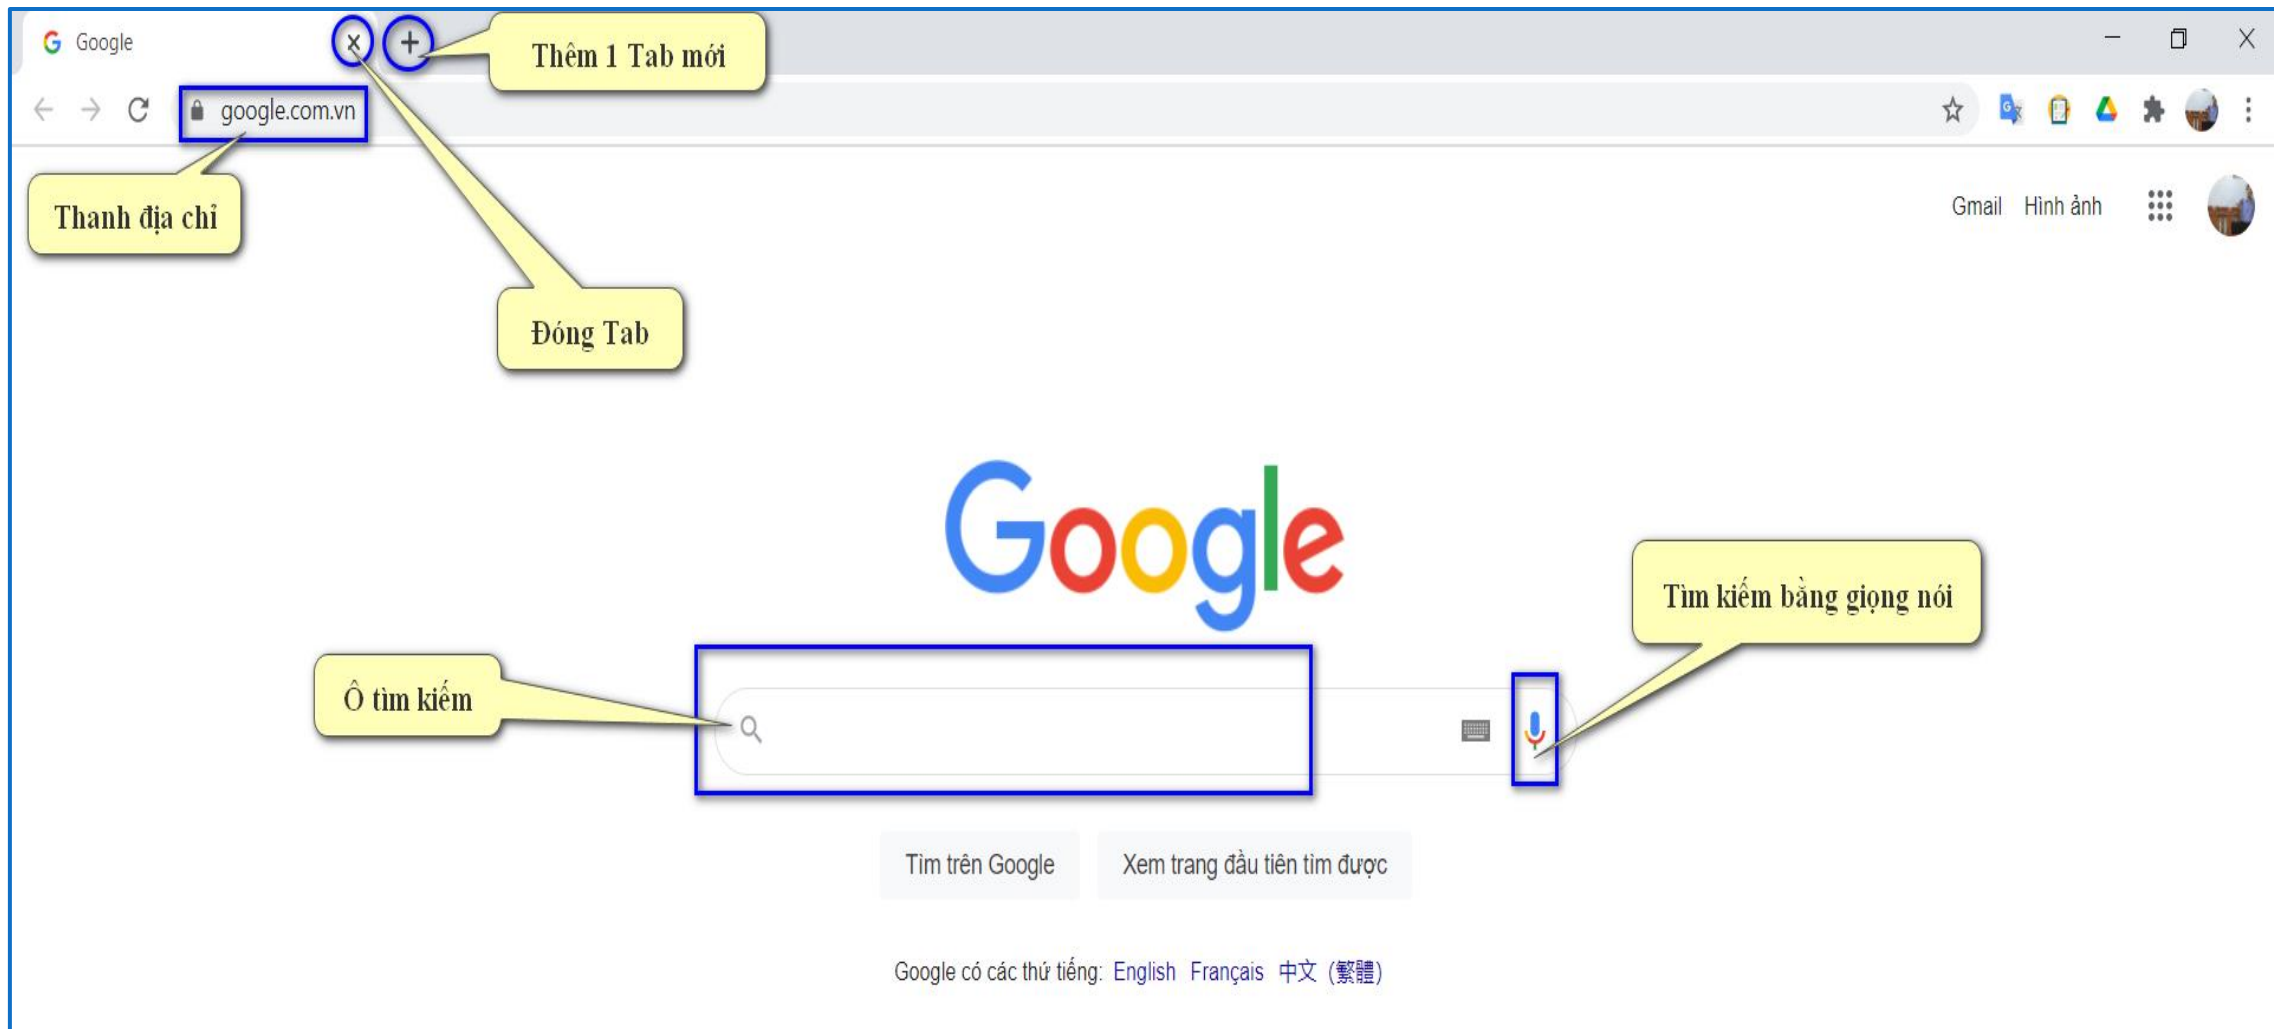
Google

Thêm 1 Tab mới

google.com.vn

Thanh địa chỉ

Đóng Tab

Gmail Hình ảnh

Google

Tìm kiếm bằng giọng nói

Ô tìm kiếm

Tìm trên Google

Xem trang đầu tiên tìm được

Google có các thứ tiếng: English Français 中文 (繁體)